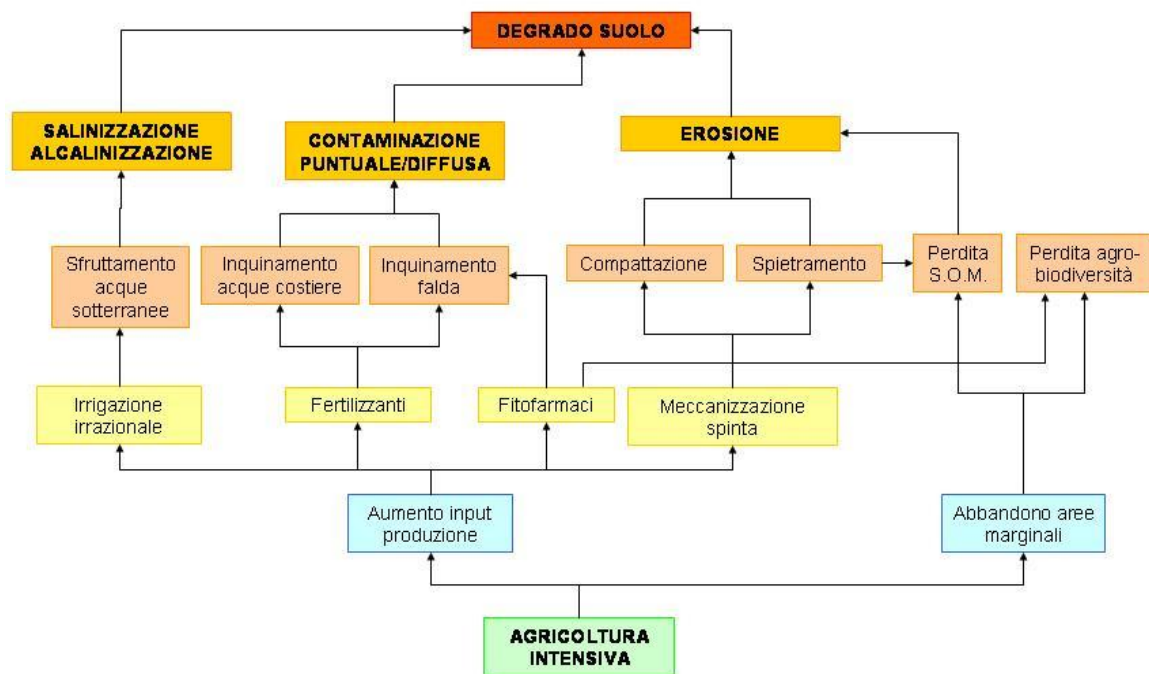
DEGRADO SUOLO

SALINIZZAZIONE ALCALINIZZAZIONE

CONTAMINAZIONE PUNTUALE/DIFFUSA

EROSIONE

Sfruttamento acque sotterranee

Inquinamento acque costiere

Inquinamento falda

Compattazione

Spietramento

Perdita S.O.M.

Perdita agro-biodiversità

Irrigazione irrazionale

Fertilizzanti

Fitofarmaci

Meccanizzazione spinta

Aumento input produzione

Abbandono aree marginali

AGRICOLTURA INTENSIVA